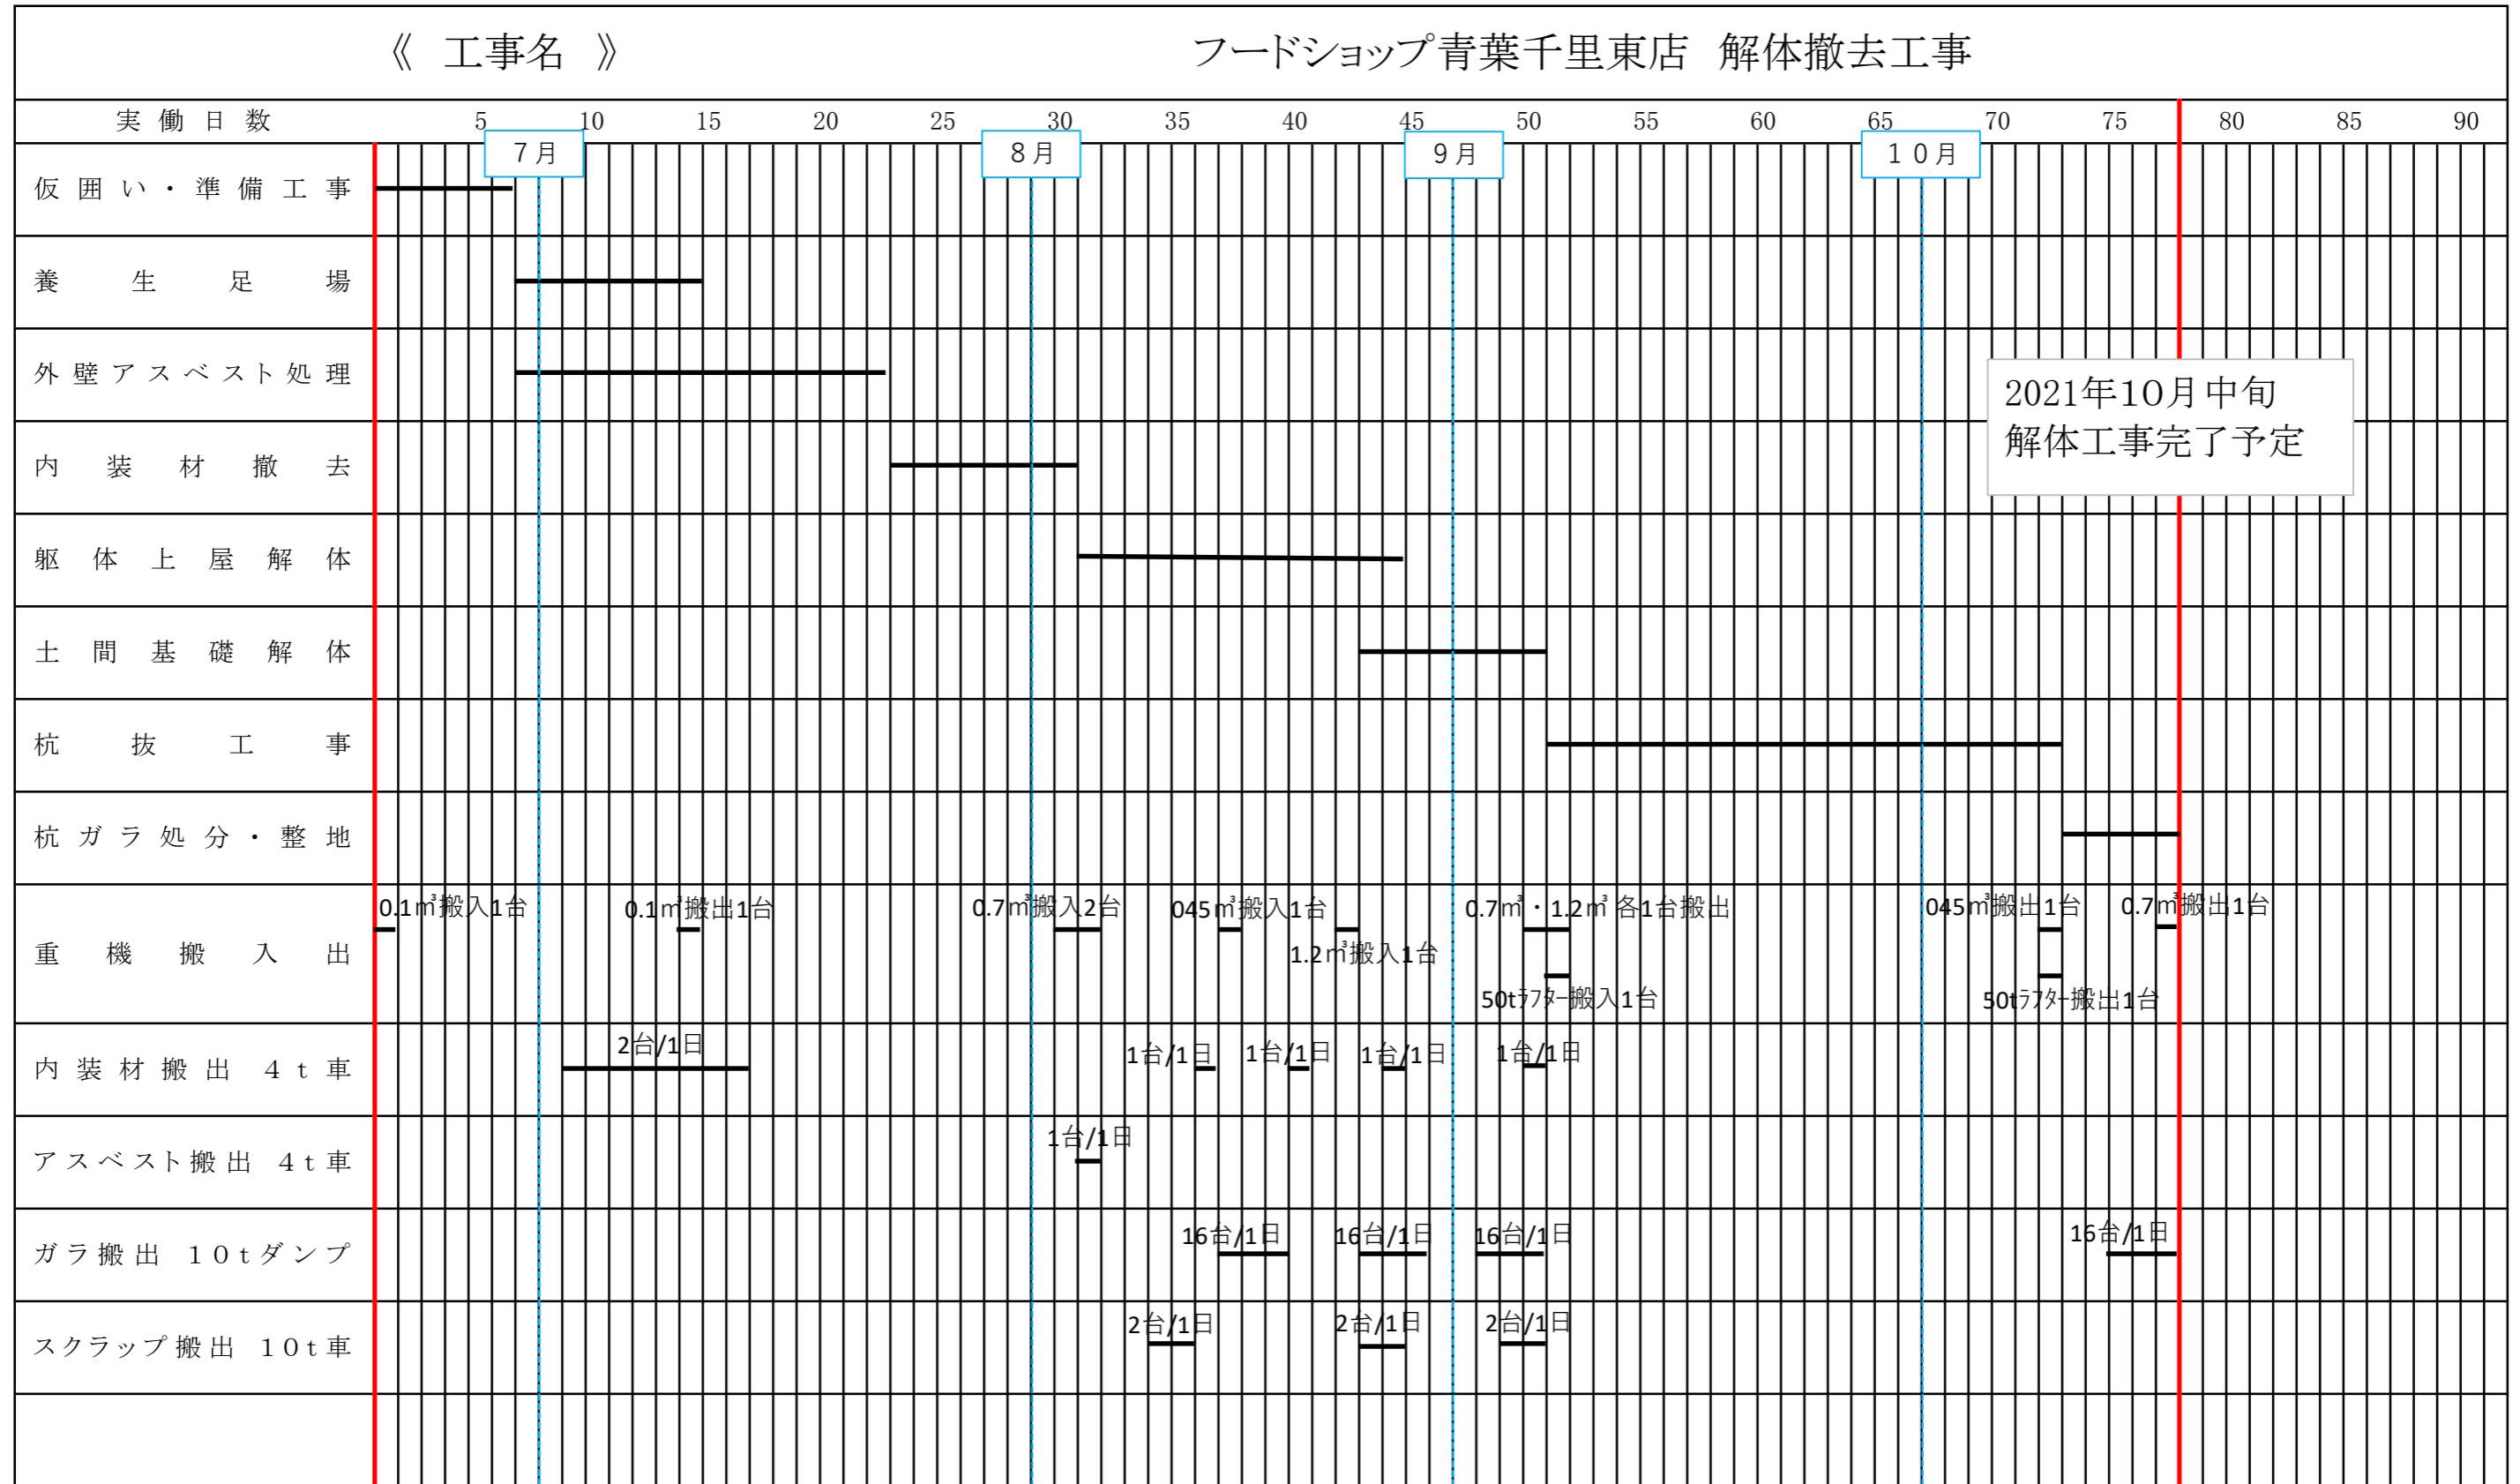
《 工事名 》 フードショップ青葉千里東店 解体撤去工事

実働日数 5 10 15 20 25 30 35 40 45 50 55 60 65 70 75 80 85 90

7月 8月 9月 10月

仮囲い・準備工事

養生足場

外壁アスベスト処理

2021年10月中旬
解体工事完了予定

内装材撤去

躯体上屋解体

土間基礎解体

杭抜工事

杭ガラ処分・整地

重機搬入出

0.1㎥搬入1台 0.1㎥搬出1台 0.7㎥搬入2台 045㎥搬入1台 0.7㎥・1.2㎥ 各1台搬出 045㎥搬出1台 0.7㎥搬出1台

1.2㎥搬入1台

50tﾗﾌﾀｰ搬入1台 50tﾗﾌﾀｰ搬出1台

内装材搬出 4t車

2台/1日 1台/1日 1台/1日 1台/1日 1台/1日

アスベスト搬出 4t車

1台/1日

ガラ搬出 10tダンプ

16台/1日 16台/1日 16台/1日 16台/1日

スクラップ搬出 10t車

2台/1日 2台/1日 2台/1日